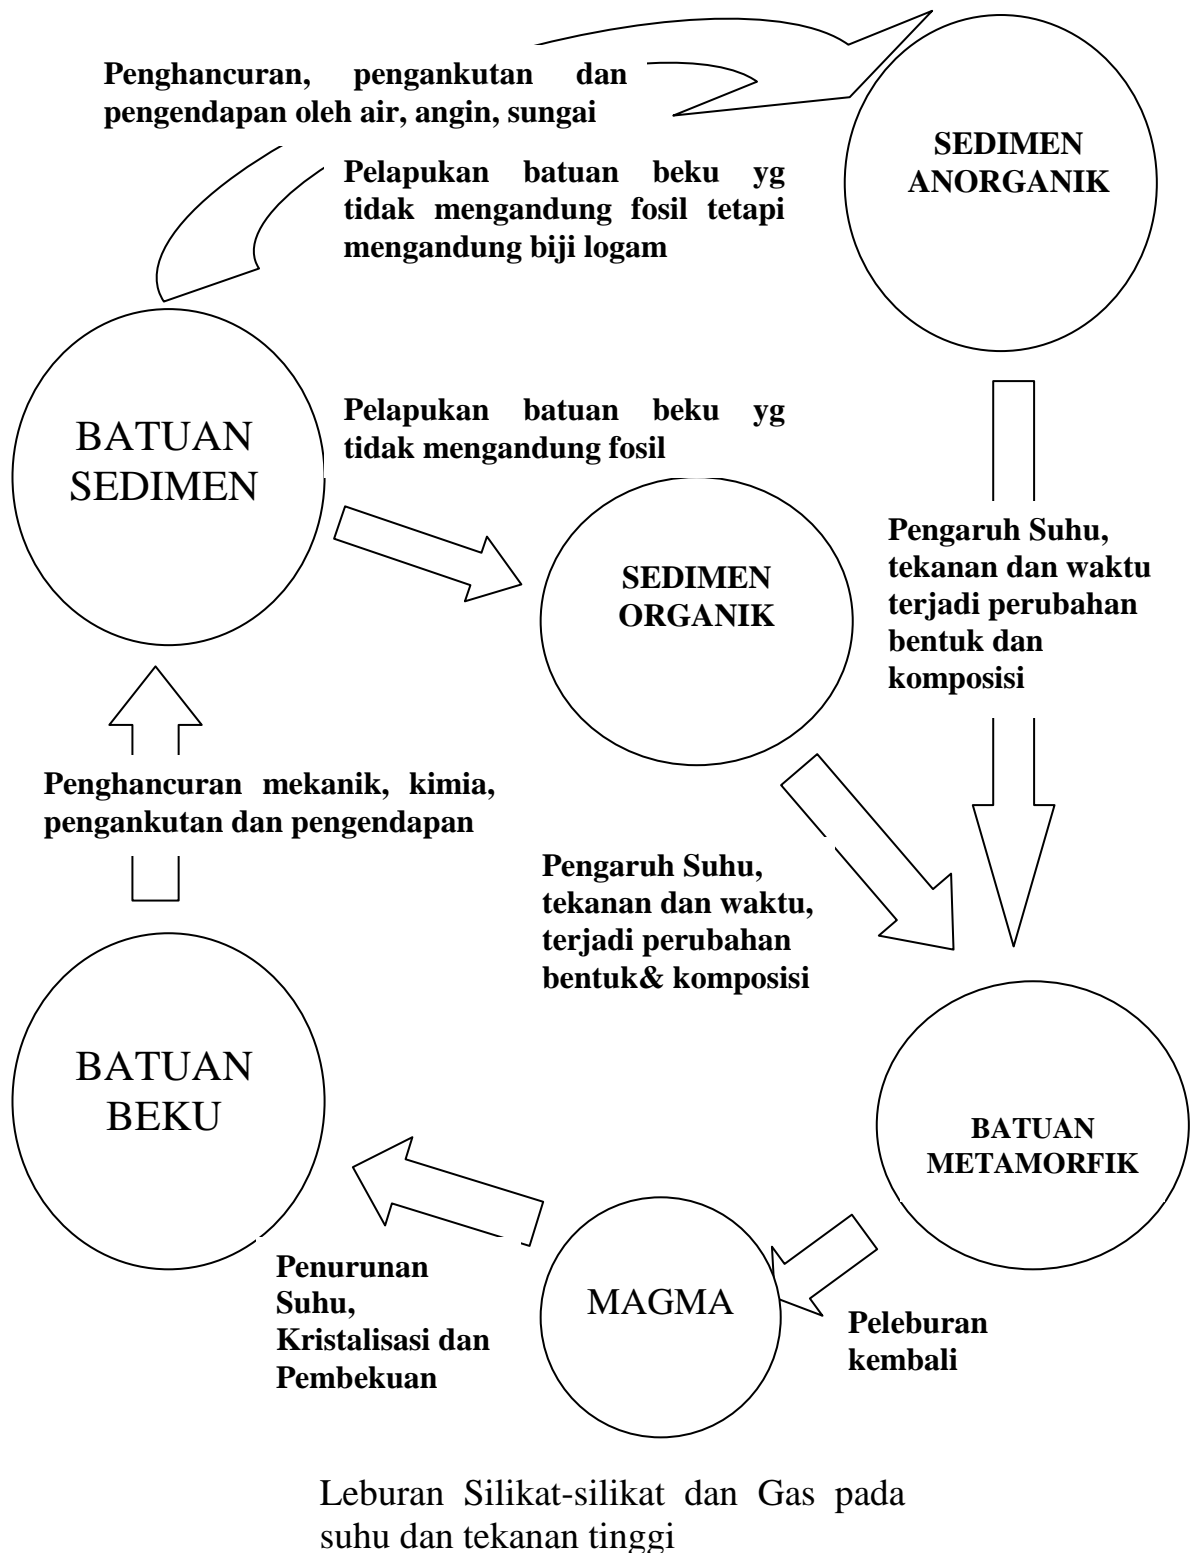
Penghancuran, pengankutan dan pengendapan oleh air, angin, sungai

SEDIMEN ANORGANIK

Pelapukan batuan beku yg tidak mengandung fosil tetapi mengandung biji logam

BATUAN SEDIMEN

Pelapukan batuan beku yg tidak mengandung fosil

SEDIMEN ORGANIK

Pengaruh Suhu, tekanan dan waktu terjadi perubahan bentuk dan komposisi

Penghancuran mekanik, kimia, pengankutan dan pengendapan

Pengaruh Suhu, tekanan dan waktu, terjadi perubahan bentuk& komposisi

BATUAN BEKU

BATUAN METAMORFIK

Penurunan Suhu, Kristalisasi dan Pembekuan

MAGMA

Peleburan kembali

Leburan Silikat-silikat dan Gas pada suhu dan tekanan tinggi